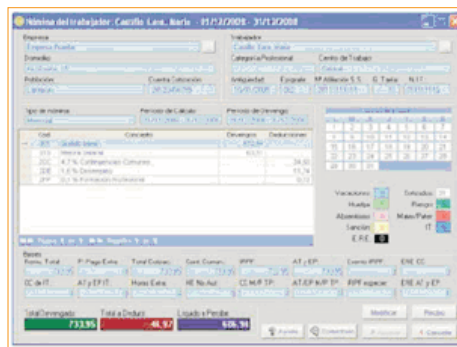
Nómina del trabajador: Castillo Lara, Mario - 01/12/2008 - 31/12/2008

Empresa
Empresa Acosta

Trabajador
Castillo Lara, Mario

Domicilio

Categoría Profesional

Centro de Trabajo

Población

Cuenta Cotización

Antigüedad

Epígrafe

Nº Afiliación S.S.

G. Tarifa

N.I.F.

Tipo de nómina
Mensual

Periodo de Cálculo

Periodo de Devengo

Cod. | Concepto | Devengos | Deducciones

001 Salario base
010
300 4,7 % Contingencias Comunes
301 1,6 % Desempleo
302 0,1 % Formación Profesional

Vacaciones
Huelga
Absentismo
Sanción
E.R.E.
Festivos
Riesgo
Mater/Pater
IT

Bases
Remu. Total
P. Pago Extra
Total Cotizac.
Sanc. Conting.
IRPF
AT y EP
Cuota IRPF
ERE CC
CC de IT
AT y EP IT
Horas Extra
HE No Aut
CC H/P TP
AT/EP H/P TP
IRPF especie
ERE AT y EP

Total Devengado
733,95
Total a Deducir
46,97
Líquido a Percibir
686,98

Ayuda
Contabilizar
Modificar
Recibo
Aceptar
Cancelar